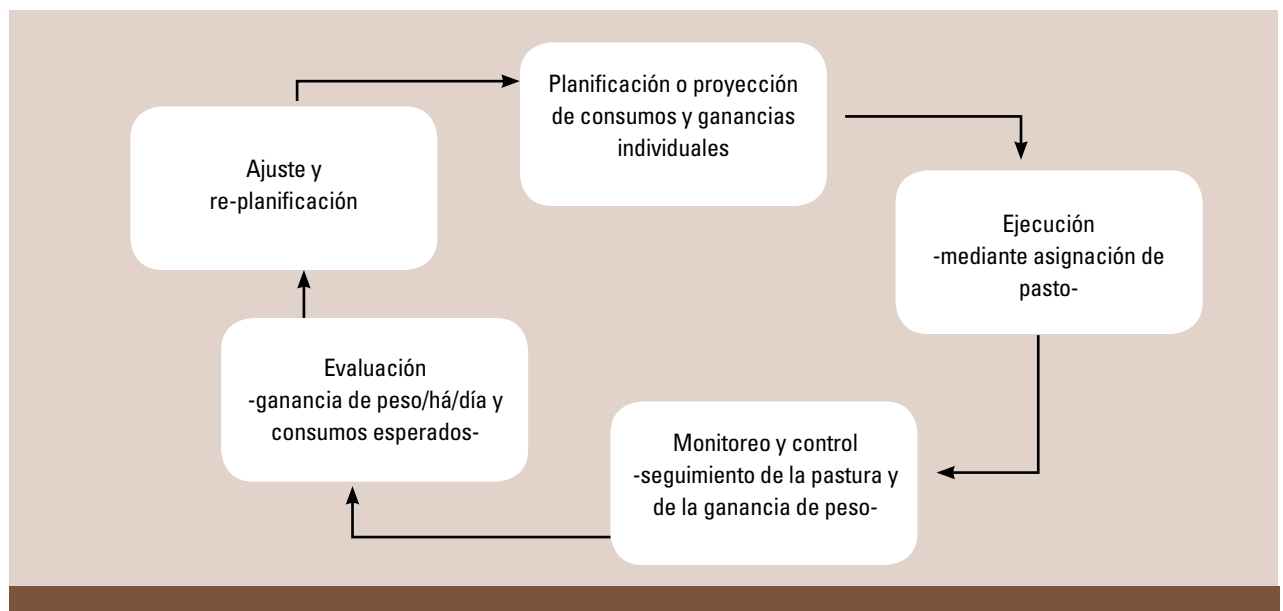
Planificación o proyección de consumos y ganancias individuales

Ejecución
-mediante asignación de pasto-

Monitoreo y control
-seguimiento de la pastura y de la ganancia de peso-

Evaluación
-ganancia de peso/há/día y consumos esperados-

Ajuste y re-planificación